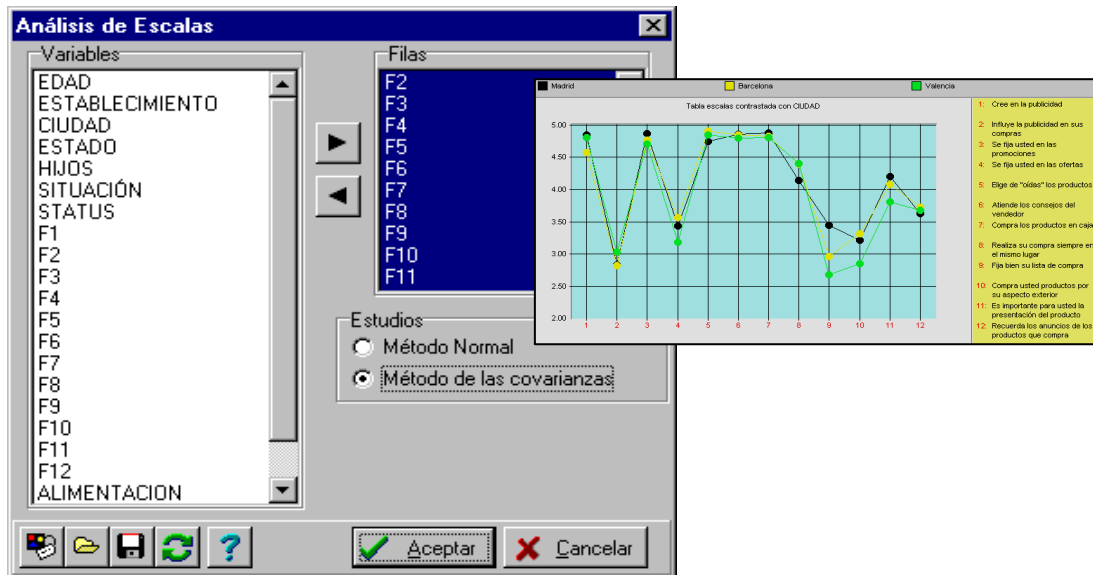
Análisis de Escalas

Variables
EDAD
ESTABLECIMIENTO
CIUDAD
ESTADO
HIJOS
SITUACIÓN
STATUS
F1
F2
F3
F4
F5
F6
F7
F8
F9
F10
F11
F12
ALIMENTACION

Filas
F2
F3
F4
F5
F6
F7
F8
F9
F10
F11

Estudios
Método Normal
Método de las covarianzas

Aceptar
Cancelar

Madrid
Barcelona
Valencia

Tabla escalas contrastada con CIUDAD

5.00
4.50
4.00
3.50
3.00
2.50
2.00

1 2 3 4 5 6 7 8 9 10 11 12

1: Cree en la publicidad
2: Influye la publicidad en sus compras
3: Se fija usted en las promociones
4: Se fija usted en las ofertas
5: Elige de "oídas" los productos
6: Atiende los consejos del vendedor
7: Compra los productos en caja
8: Realiza su compra siempre en el mismo lugar
9: Fija bien su lista de compra
10: Compra usted productos por su aspecto exterior
11: Es importante para usted la presentación del producto
12: Recuerda los anuncios de los productos que compra